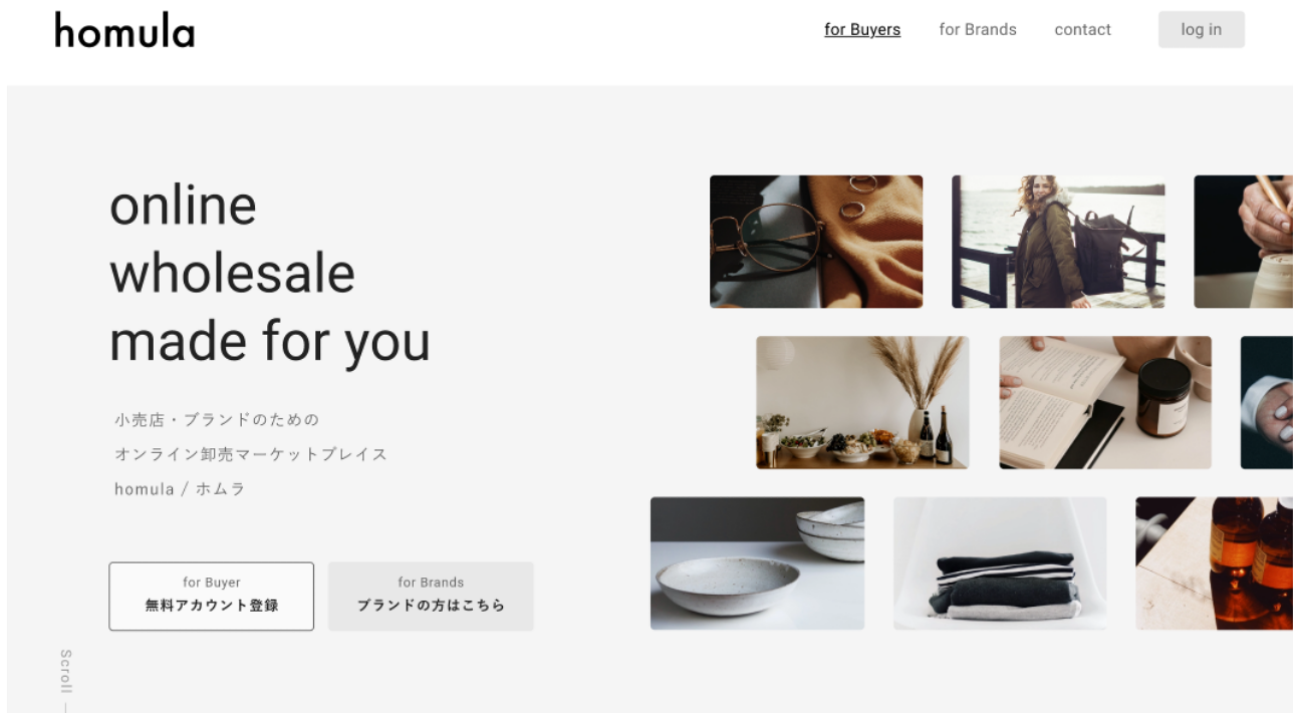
homula

for Buyers for Brands contact log in

online wholesale made for you

小売店・ブランドのための
オンライン卸売マーケットプレイス
homula / ホムラ

for Buyer
無料アカウント登録

for Brands
ブランドの方はこちら

Scroll